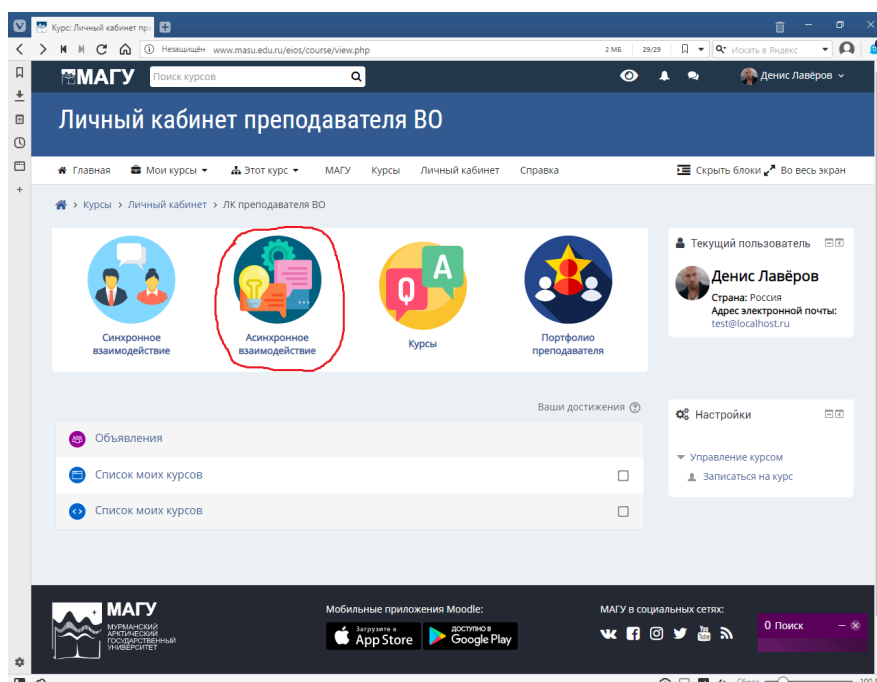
Курс: Личный кабинет пре

Незащищён www.masu.edu.ru/eios/course/view.php 2 МБ 29/29 Искать в Яндексе

МАГУ Поиск курсов Денис Лавёров

Личный кабинет преподавателя ВО

Главная Мои курсы Этот курс МАГУ Курсы Личный кабинет Справка Скрыть блоки Во весь экран

Курсы > Личный кабинет > ЛК преподавателя ВО

Синхронное взаимодействие

Асинхронное взаимодействие

Q A

Курсы

Портфолио преподавателя

Текущий пользователь

Денис Лавёров

Страна: Россия

Адрес электронной почты: test@localhost.ru

Ваши достижения

Объявления

Список моих курсов

Список моих курсов

Настройки

Управление курсом

Записаться на курс

МАГУ МУРМАНСКИЙ АРКТИЧЕСКИЙ ГОСУДАРСТВЕННЫЙ УНИВЕРСИТЕТ

Мобильные приложения Moodle:

Загрузите в App Store

ДОСТУПНО В Google Play

МАГУ в социальных сетях:

0 Поиск